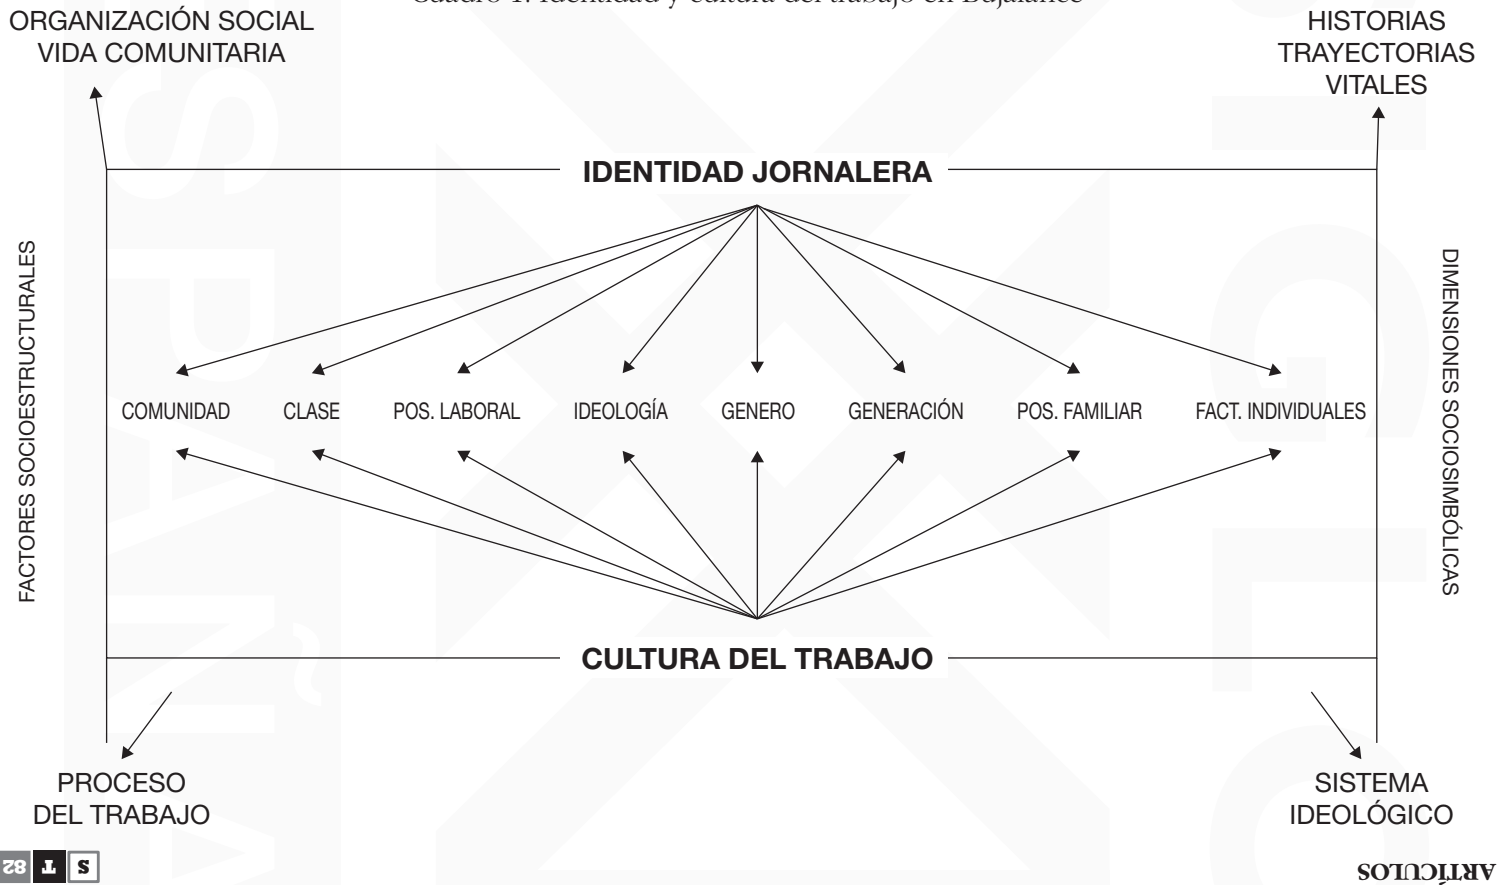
Cuadro 1. Identidad y cultura del trabajo en Bujalance

ORGANIZACIÓN SOCIAL
VIDA COMUNITARIA

HISTORIAS
TRAYECTORIAS
VITALES

IDENTIDAD JORNALERA

FACTORES SOCIOESTRUCTURALES

DIMENSIONES SOCIOSIMBÓLICAS

COMUNIDAD CLASE POS. LABORAL IDEOLOGÍA GENERO GENERACIÓN POS. FAMILIAR FACT. INDIVIDUALES

CULTURA DEL TRABAJO

PROCESO
DEL TRABAJO

SISTEMA
IDEOLÓGICO

S T 82

ARTÍCULOS